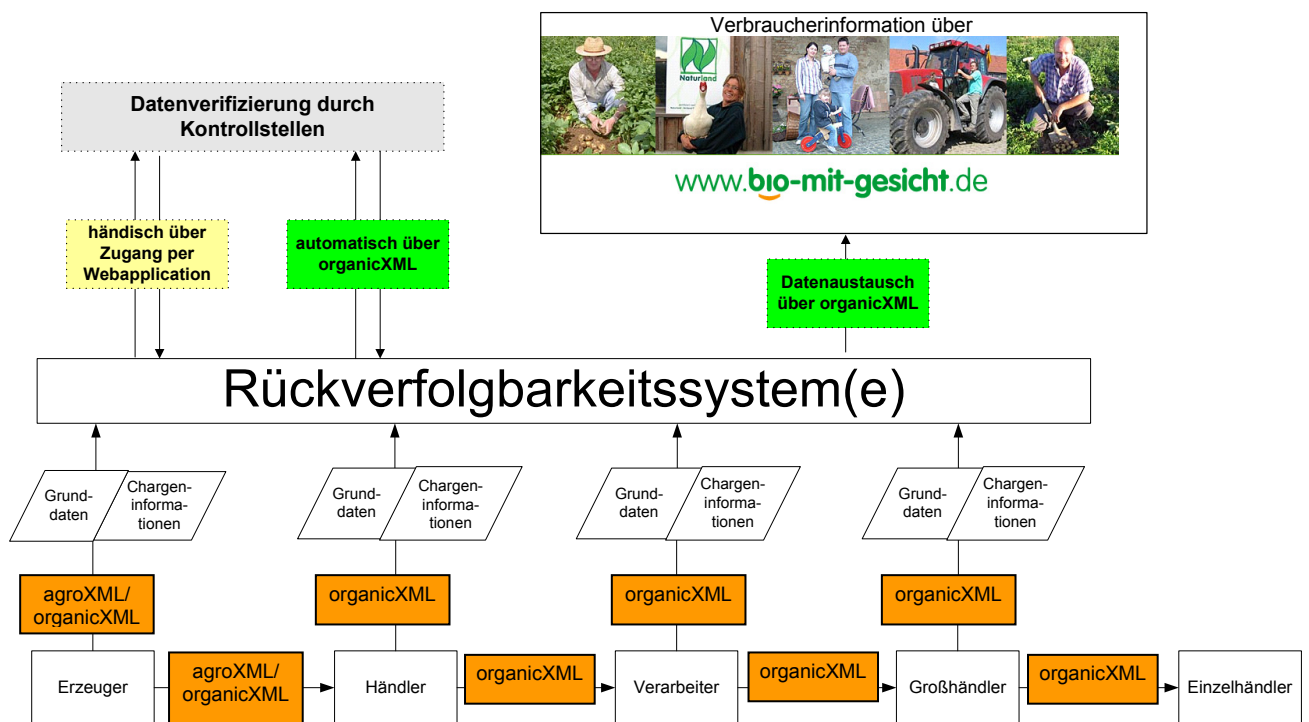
Verbraucherinformation über

Naturland

www.bio-mit-gesicht.de

Datenverifizierung durch Kontrollstellen

händisch über Zugang per Webapplication

automatisch über organicXML

Datenaustausch über organicXML

Rückverfolgbarkeitssystem(e)

Grunddaten

Chargeninformationen

Grunddaten

Chargeninformationen

Grunddaten

Chargeninformationen

Grunddaten

Chargeninformationen

agroXML/ organicXML

organicXML

organicXML

organicXML

Erzeuger

agroXML/ organicXML

Händler

organicXML

Verarbeiter

organicXML

Großhändler

organicXML

Einzelhändler